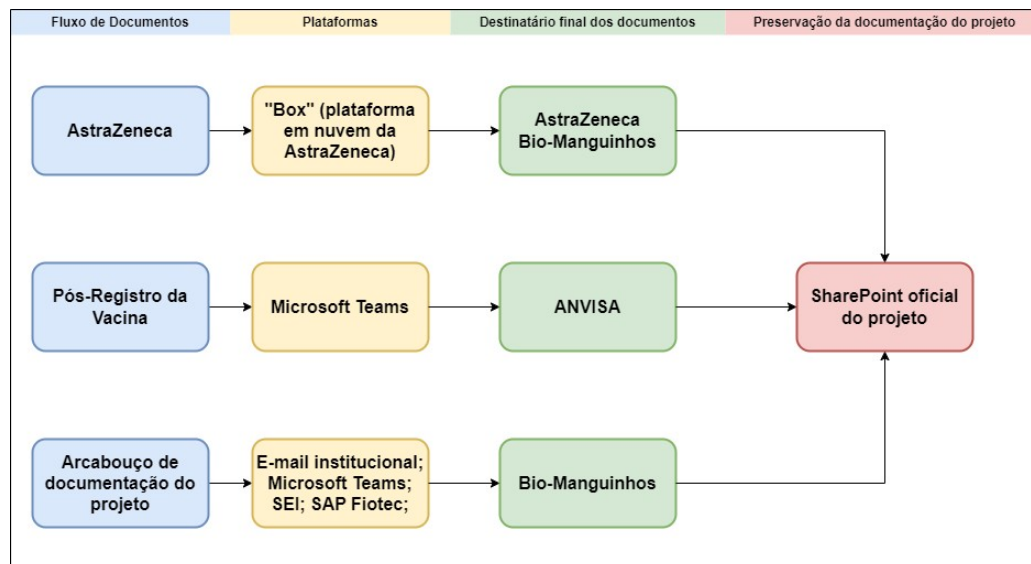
Fluxo de Documentos

Plataformas

Destinatário final dos documentos

Preservação da documentação do projeto

AstraZeneca

"Box" (plataforma em nuvem da AstraZeneca)

AstraZeneca Bio-Manguinhos

Pós-Registro da Vacina

Microsoft Teams

ANVISA

SharePoint oficial do projeto

Arcabouço de documentação do projeto

E-mail institucional; Microsoft Teams; SEI; SAP Fiotec;

Bio-Manguinhos